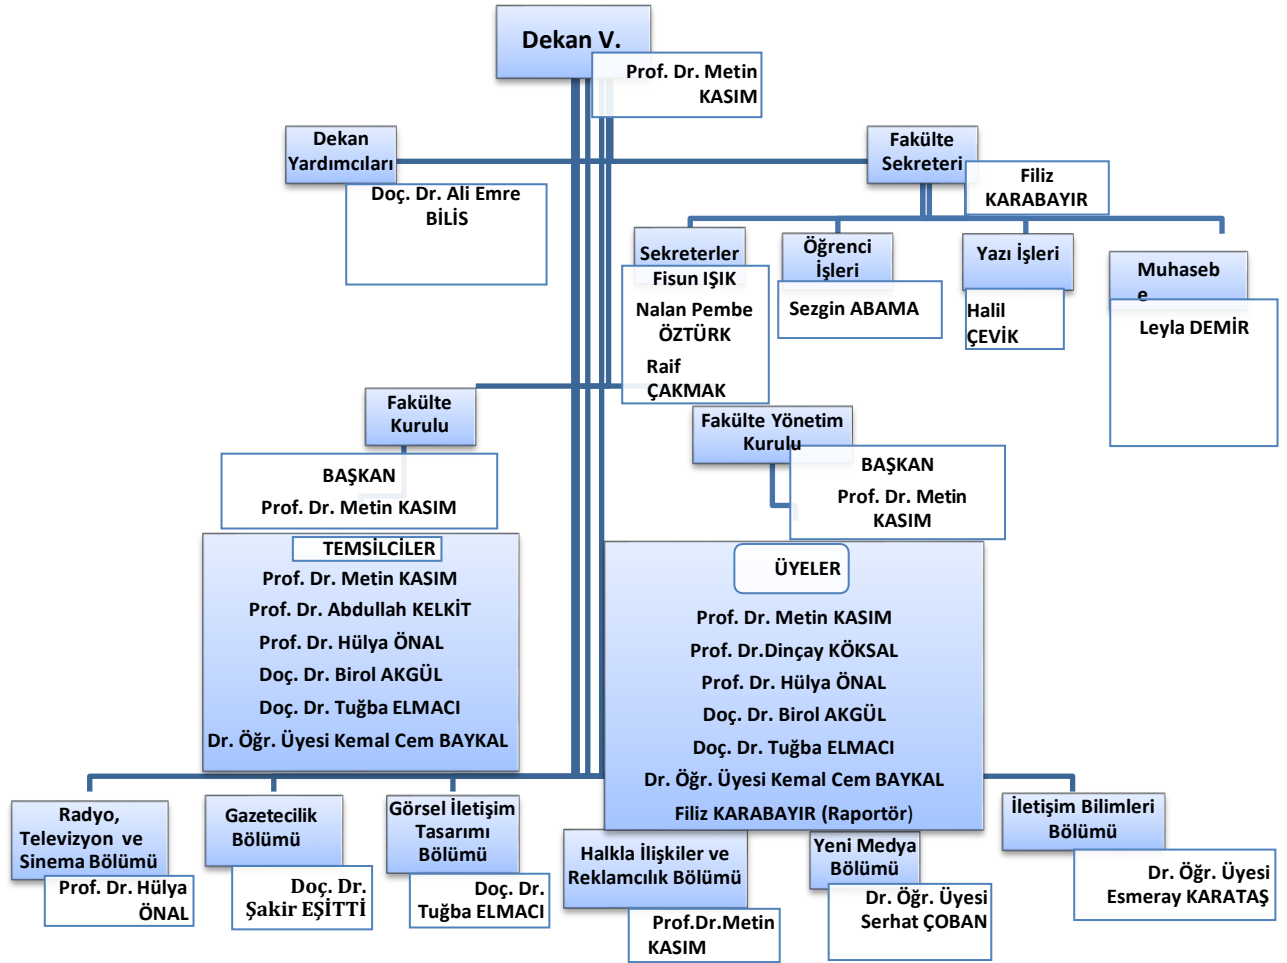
Dekan V.

Prof. Dr. Metin KASIM

Dekan Yardımcıları

Doç. Dr. Ali Emre BİLİS

Fakülte Sekreteri

Filiz KARABAYIR

Sekreterler

Fisun IŞIK

Nalan Pembe ÖZTÜRK

Raif ÇAKMAK

Öğrenci İşleri

Sezgin ABAMA

Yazı İşleri

Halil ÇEVİK

Muhaseb e

Leyla DEMİR

Fakülte Kurulu

BAŞKAN

Prof. Dr. Metin KASIM

TEMSİLCİLER

Prof. Dr. Metin KASIM

Prof. Dr. Abdullah KELKİT

Prof. Dr. Hülya ÖNAL

Doç. Dr. Birol AKGÜL

Doç. Dr. Tuğba ELMACI

Dr. Öğr. Üyesi Kemal Cem BAYKAL

Fakülte Yönetim Kurulu

BAŞKAN

Prof. Dr. Metin KASIM

ÜYELER

Prof. Dr. Metin KASIM

Prof. Dr.Dinçay KÖKSAL

Prof. Dr. Hülya ÖNAL

Doç. Dr. Birol AKGÜL

Doç. Dr. Tuğba ELMACI

Dr. Öğr. Üyesi Kemal Cem BAYKAL

Filiz KARABAYIR (Raportör)

Radyo, Televizyon ve Sinema Bölümü

Prof. Dr. Hülya ÖNAL

Gazetecilik Bölümü

Doç. Dr. Şakir EŞİTTİ

Görsel İletişim Tasarımı Bölümü

Doç. Dr. Tuğba ELMACI

Halkla İlişkiler ve Reklamcılık Bölümü

Prof.Dr.Metin KASIM

Yeni Medya Bölümü

Dr. Öğr. Üyesi Serhat ÇOBAN

İletişim Bilimleri Bölümü

Dr. Öğr. Üyesi Esmeray KARATAŞ